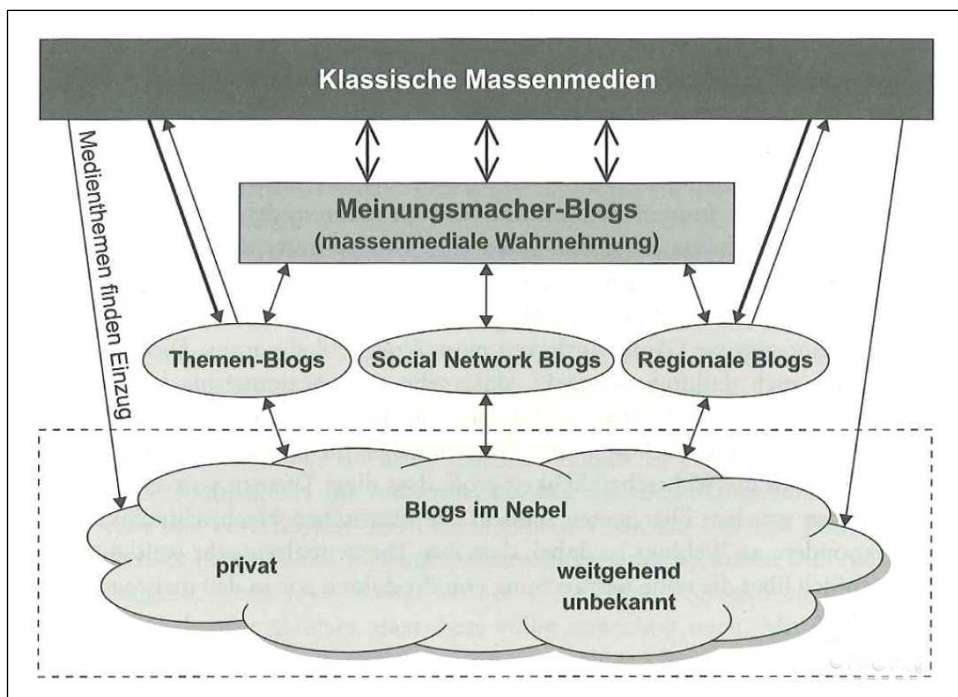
Klassische Massenmedien

Medienthemen finden Einzug

Meinungsmacher-Blogs
(massenmediale Wahrnehmung)

Themen-Blogs

Social Network Blogs

Regionale Blogs

Blogs im Nebel

privat

weitgehend unbekannt